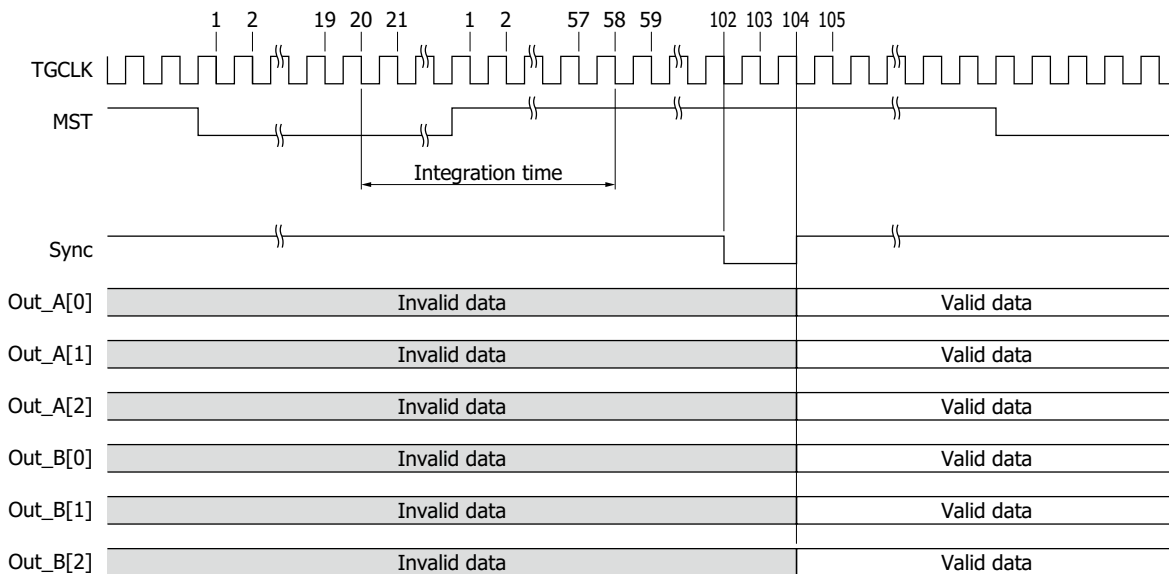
1 2 19 20 21 1 2 57 58 59 102 103 104 105

TGCLK

MST

Integration time

Sync

Out_A[0] Invalid data Valid data

Out_A[1] Invalid data Valid data

Out_A[2] Invalid data Valid data

Out_B[0] Invalid data Valid data

Out_B[1] Invalid data Valid data

Out_B[2] Invalid data Valid data